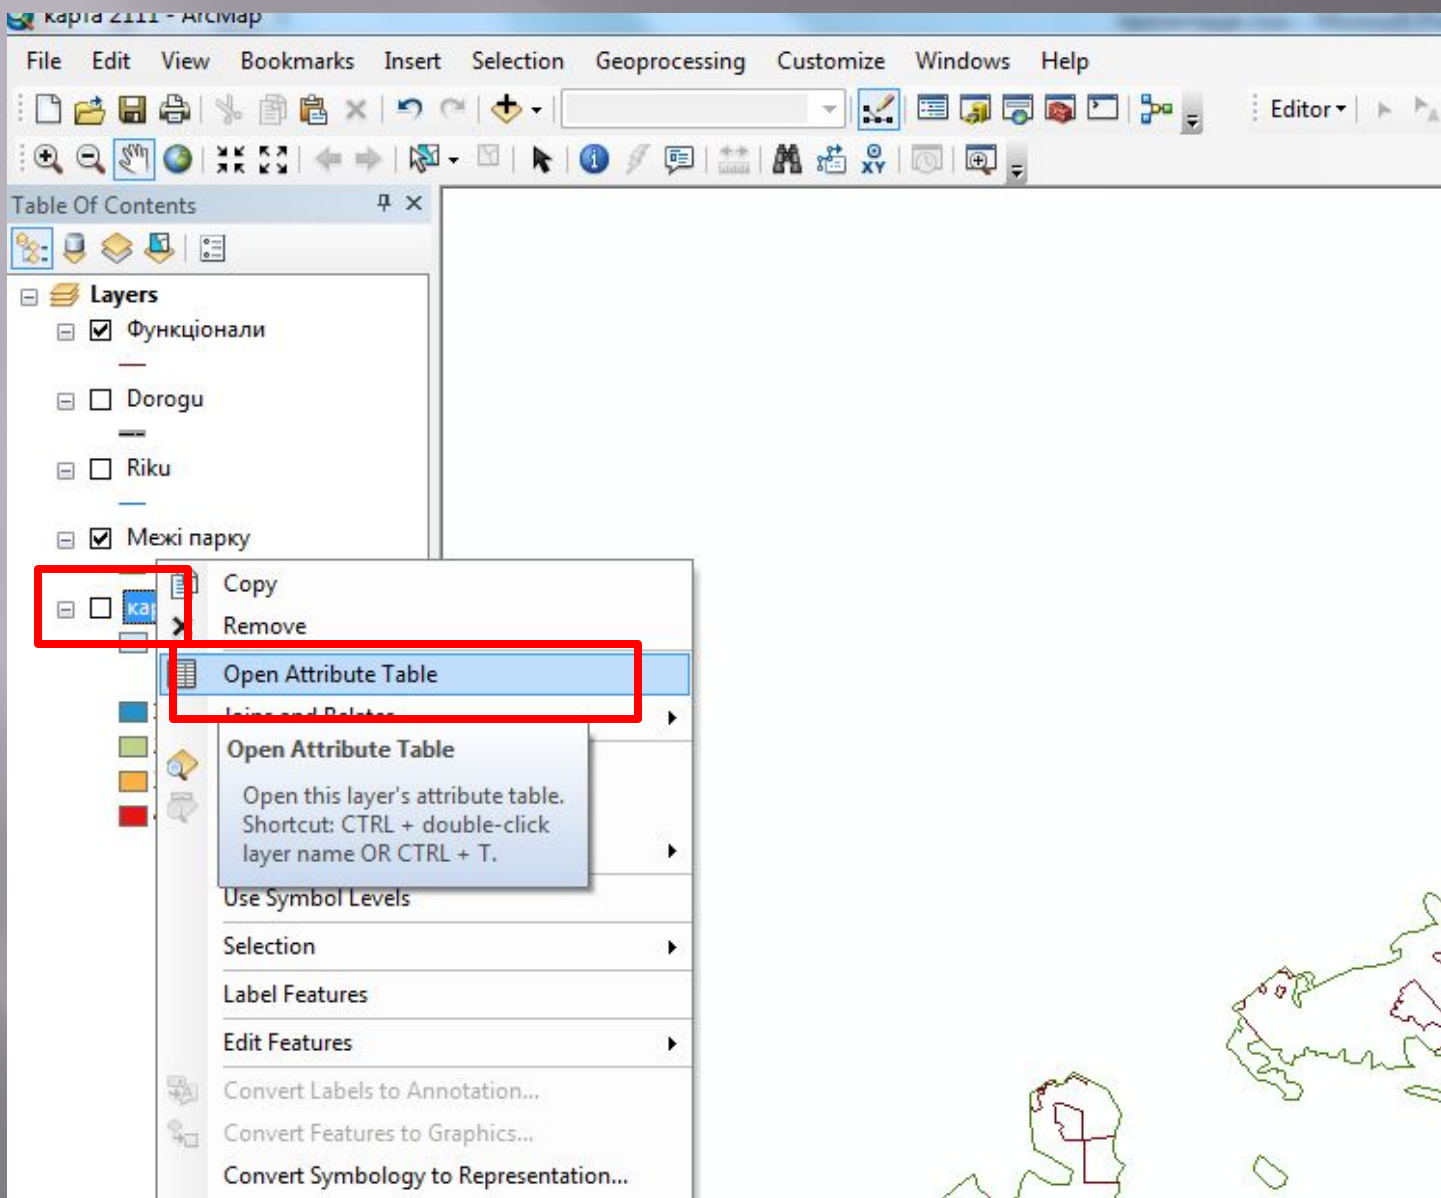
карта 2111 - ArcMap

File Edit View Bookmarks Insert Selection Geoprocessing Customize Windows Help

Editor

Table Of Contents

Layers
Функціонали
Dorogu
Riku
Межі парку
ка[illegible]

Copy
Remove
Open Attribute Table
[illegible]
Open Attribute Table
Open this layer's attribute table.
Shortcut: CTRL + double-click layer name OR CTRL + T.
Use Symbol Levels
Selection
Label Features
Edit Features
Convert Labels to Annotation...
Convert Features to Graphics...
Convert Symbology to Representation...